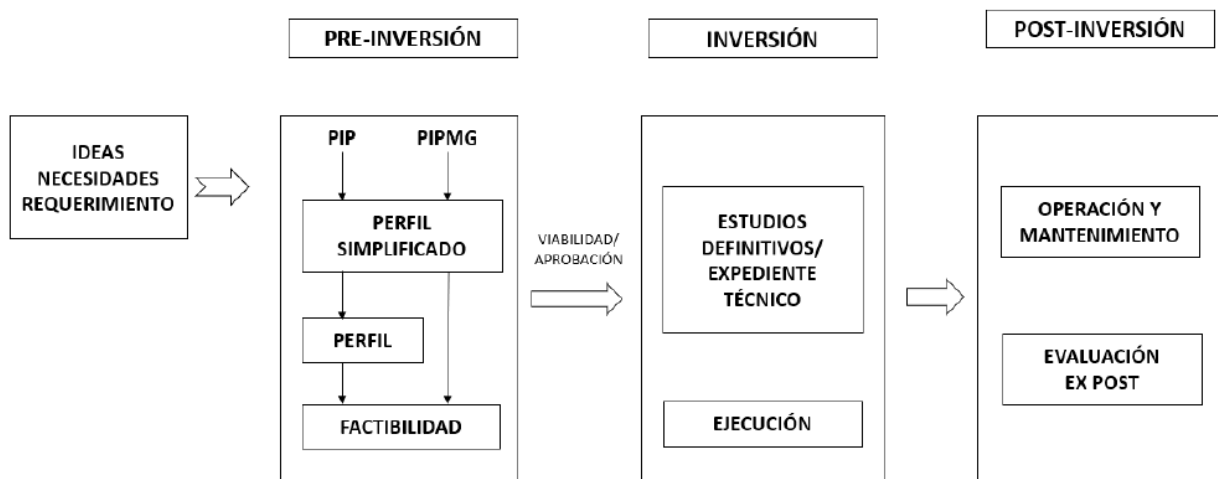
PRE-INVERSIÓN

INVERSIÓN

POST-INVERSIÓN

IDEAS
NECESIDADES
REQUERIMIENTO

PIP

PIPMG

PERFIL
SIMPLIFICADO

PERFIL

FACTIBILIDAD

VIABILIDAD/
APROBACIÓN

ESTUDIOS
DEFINITIVOS/
EXPEDIENTE
TÉCNICO

EJECUCIÓN

OPERACIÓN Y
MANTENIMIENTO

EVALUACIÓN
EX POST